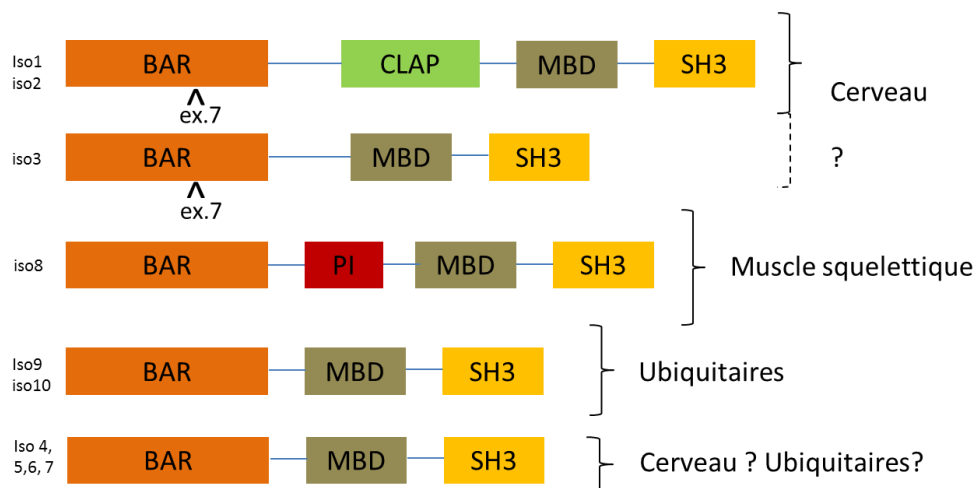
Iso1
iso2

BAR

CLAP

MBD

SH3

Cerveau

^
ex.7

iso3

BAR

MBD

SH3

?

^
ex.7

iso8

BAR

PI

MBD

SH3

Muscle squelettique

Iso9
iso10

BAR

MBD

SH3

Ubiquitaires

Iso 4,
5,6, 7

BAR

MBD

SH3

Cerveau ? Ubiquitaires?